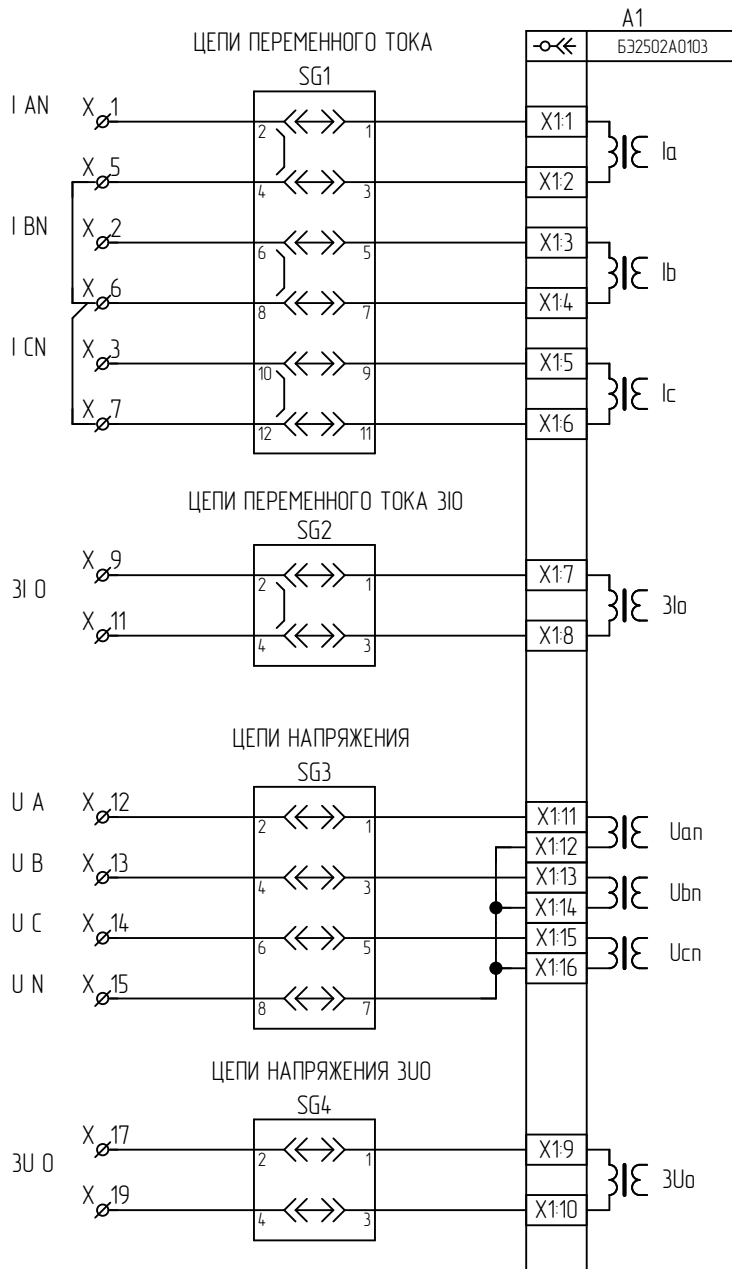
A1
Б32502А0103

ЦЕПИ ПЕРЕМЕННОГО ТОКА
SG1

I AN X 1
X 5
I BN X 2
X 6
I CN X 3
X 7

2 1
4 3
6 5
8 7
10 9
12 11

X1:1
X1:2
X1:3
X1:4
X1:5
X1:6

Ia
Ib
Ic

ЦЕПИ ПЕРЕМЕННОГО ТОКА 3I0
SG2

3I 0 X 9
X 11

2 1
4 3

X1:7
X1:8

3Io

ЦЕПИ НАПРЯЖЕНИЯ
SG3

U A X 12
U B X 13
U C X 14
U N X 15

2 1
4 3
6 5
8 7

X1:11
X1:12
X1:13
X1:14
X1:15
X1:16

Uan
Ubn
Ucn

ЦЕПИ НАПРЯЖЕНИЯ 3U0
SG4

3U 0 X 17
X 19

2 1
4 3

X1:9
X1:10

3Uo